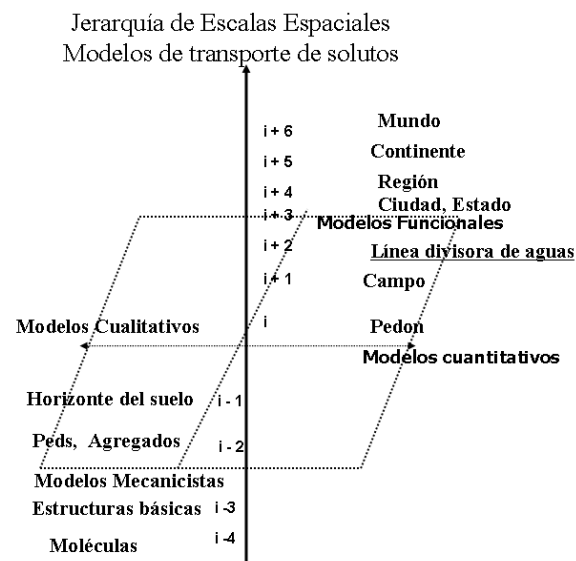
Jerarquía de Escalas Espaciales
Modelos de transporte de solutos

i + 6
Mundo
i + 5
Continente
i + 4
Región
i + 3
Ciudad, Estado
Modelos Funcionales
i + 2
Línea divisora de aguas
i + 1
Campo
Modelos Cualitativos
i
Pedon
Modelos cuantitativos
Horizonte del suelo
i - 1
Peds, Agregados
i - 2
Modelos Mecanicistas
Estructuras básicas
i -3
Moléculas
i -4